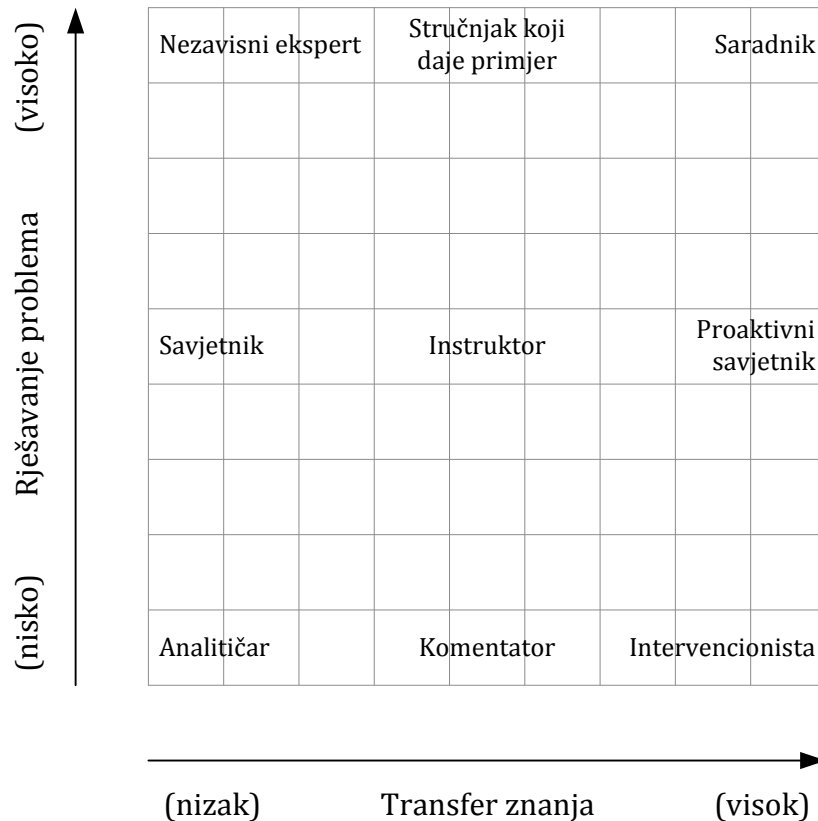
(visoko) Rješavanje problema (nisko)

Nezavisni ekspert
Stručnjak koji daje primjer
Saradnik

Savjetnik
Instruktor
Proaktivni savjetnik

Analitičar
Komentator
Intervencionista

(nizak) Transfer znanja (visok)